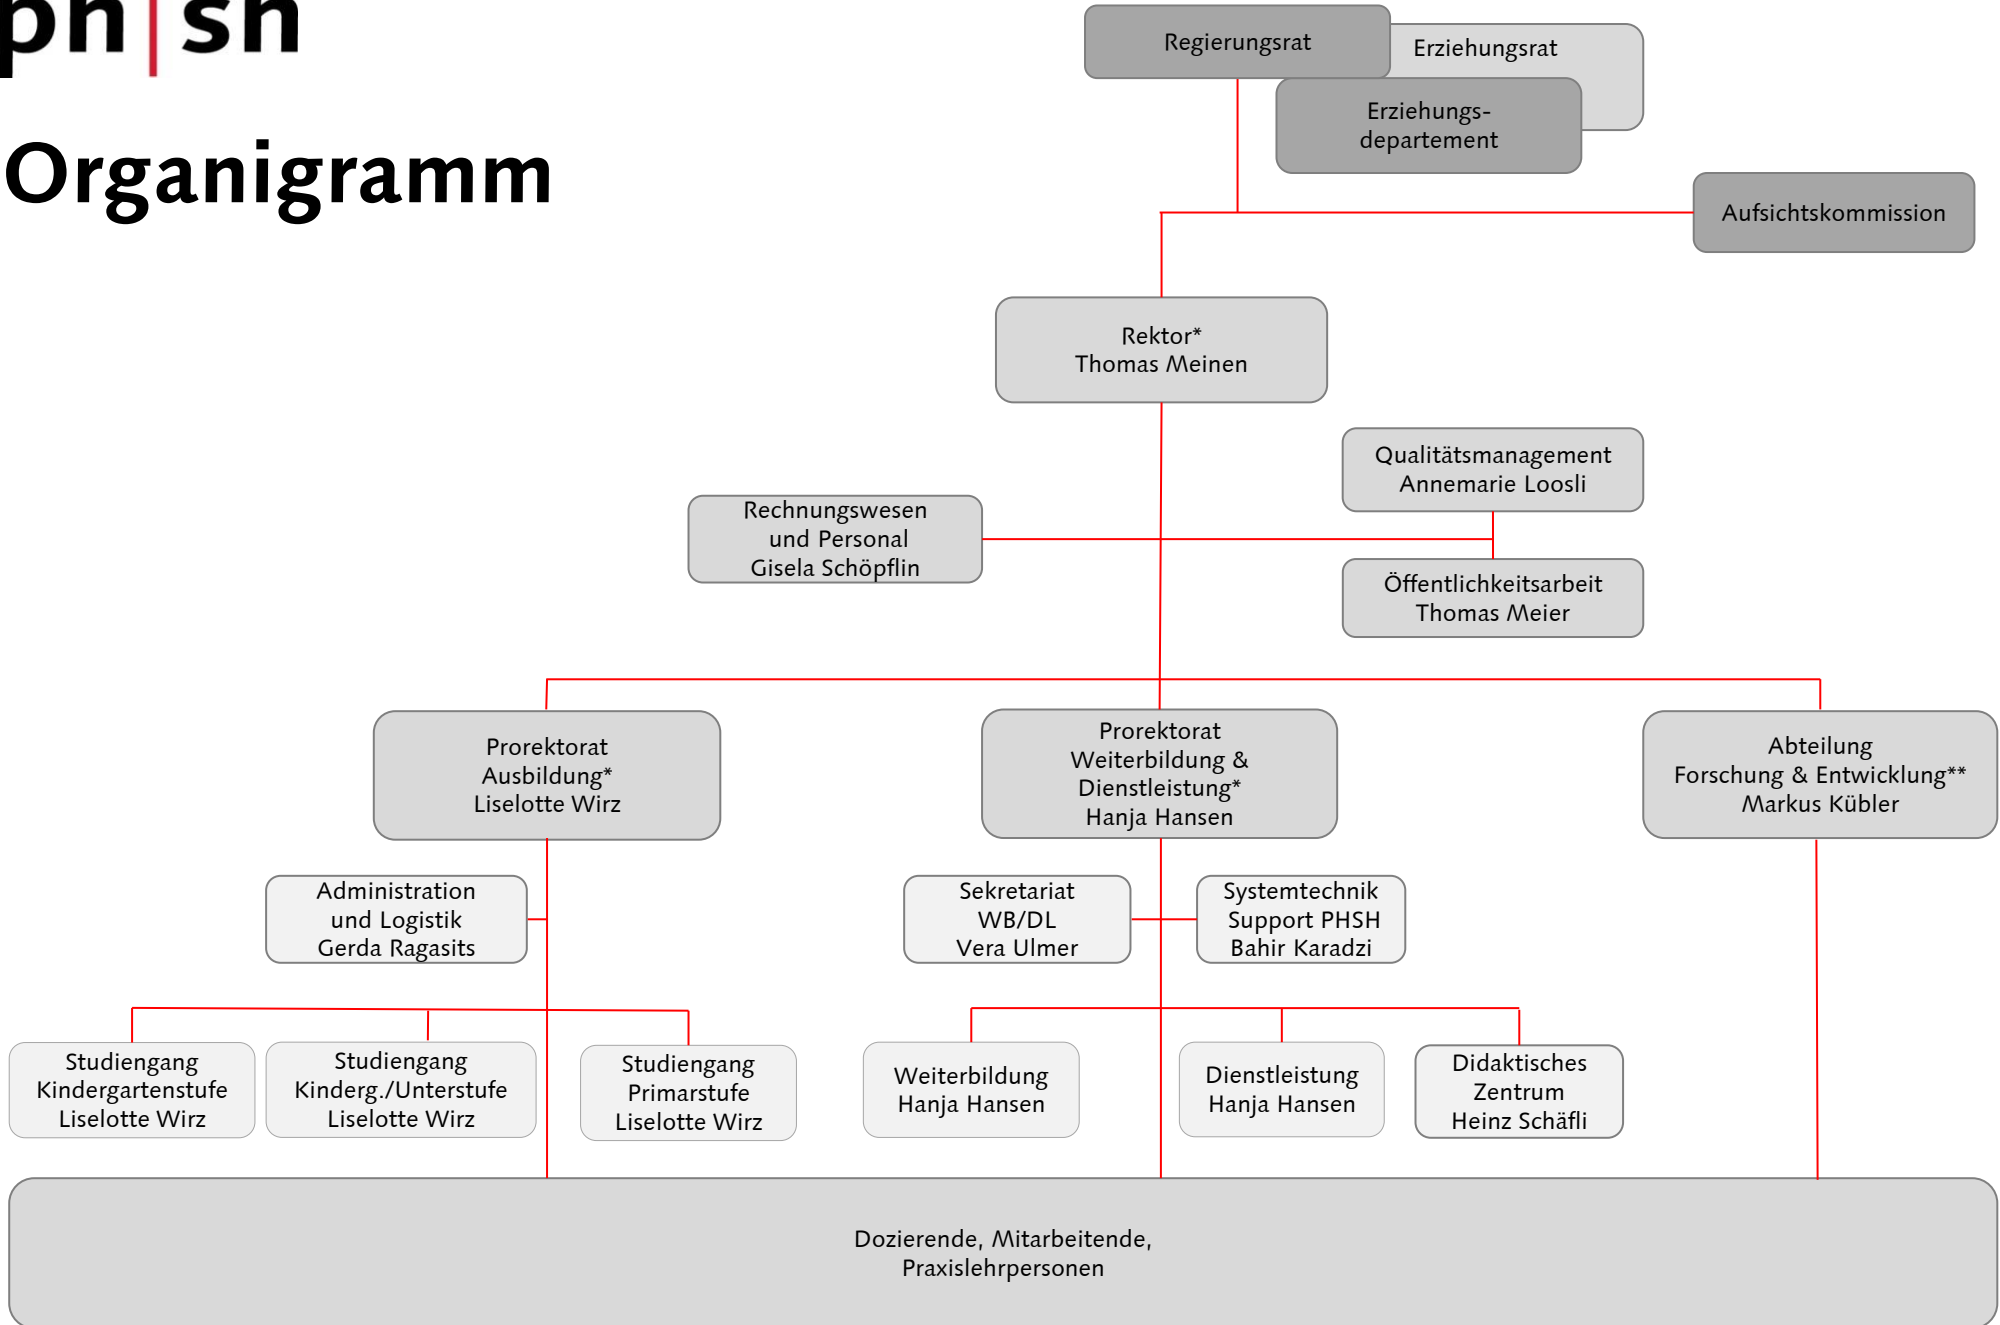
ph|sh

Organigramm

Regierungsrat

Erziehungsrat

Erziehungsdepartement

Aufsichtskommission

Rektor*
Thomas Meinen

Qualitätsmanagement
Annemarie Loosli

Rechnungswesen
und Personal
Gisela Schöpflin

Öffentlichkeitsarbeit
Thomas Meier

Prorektorat
Ausbildung*
Liselotte Wirz

Prorektorat
Weiterbildung &
Dienstleistung*
Hanja Hansen

Abteilung
Forschung & Entwicklung**
Markus Kübler

Administration
und Logistik
Gerda Ragasits

Sekretariat
WB/DL
Vera Ulmer

Systemtechnik
Support PHSH
Bahir Karadzi

Studiengang
Kindergartenstufe
Liselotte Wirz

Studiengang
Kinderg./Unterstufe
Liselotte Wirz

Studiengang
Primarstufe
Liselotte Wirz

Weiterbildung
Hanja Hansen

Dienstleistung
Hanja Hansen

Didaktisches
Zentrum
Heinz Schäfli

Dozierende, Mitarbeitende,
Praxislehrpersonen